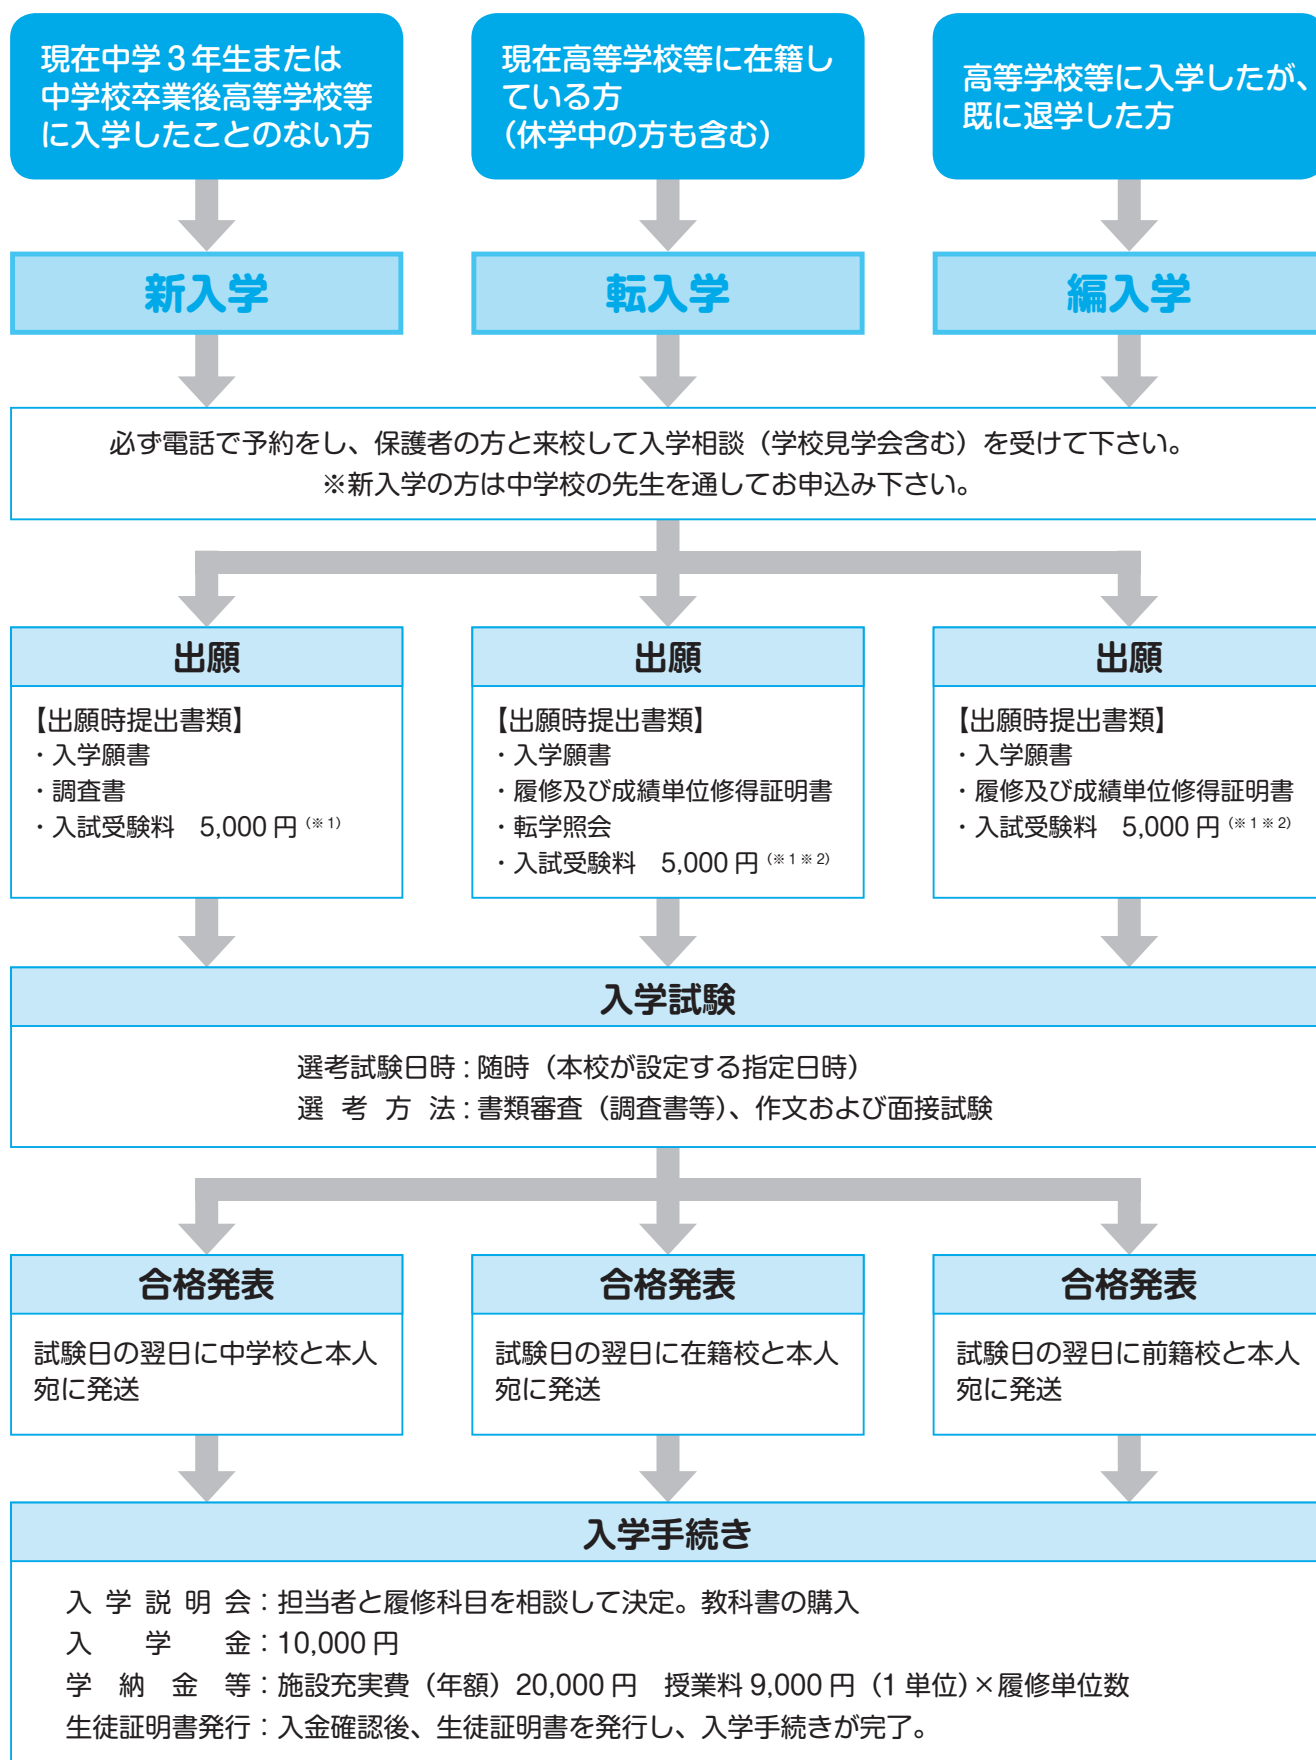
現在中学３年生または中学校卒業後高等学校等に入学したことのない方

現在高等学校等に在籍している方
（休学中の方も含む）

高等学校等に入学したが、既に退学した方

新入学

転入学

編入学

必ず電話で予約をし、保護者の方と来校して入学相談（学校見学会含む）を受けて下さい。
※新入学の方は中学校の先生を通してお申込み下さい。

出願

【出願時提出書類】
・入学願書
・調査書
・入試受験料　5,000 円 (※1)

出願

【出願時提出書類】
・入学願書
・履修及び成績単位修得証明書
・転学照会
・入試受験料　5,000 円 (※1 ※2)

出願

【出願時提出書類】
・入学願書
・履修及び成績単位修得証明書
・入試受験料　5,000 円 (※1 ※2)

入学試験

選考試験日時：随時（本校が設定する指定日時）
選　考　方　法：書類審査（調査書等）、作文および面接試験

合格発表

試験日の翌日に中学校と本人宛に発送

合格発表

試験日の翌日に在籍校と本人宛に発送

合格発表

試験日の翌日に前籍校と本人宛に発送

入学手続き

入 学 説 明 会：担当者と履修科目を相談して決定。教科書の購入
入　　学　　金：10,000 円
学　納　金　等：施設充実費（年額）20,000 円　授業料 9,000 円（1 単位）×履修単位数
生徒証明書発行：入金確認後、生徒証明書を発行し、入学手続きが完了。